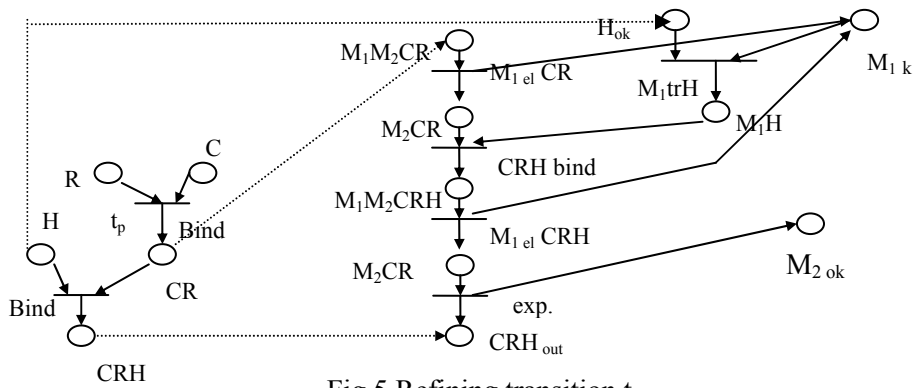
$H_{ok}$

$M_1M_2CR$

$M_{1\ el}$ CR

$M_{1\ k}$

$M_1trH$

$M_2CR$

$M_1H$

CRH bind

R

C

$M_1M_2CRH$

$t_p$

Bind

H

$M_{1\ el}$ CRH

$M_2CR$

$M_{2\ ok}$

CR

Bind

exp.

$CRH_{out}$

CRH

Fig.5 Refining transition t